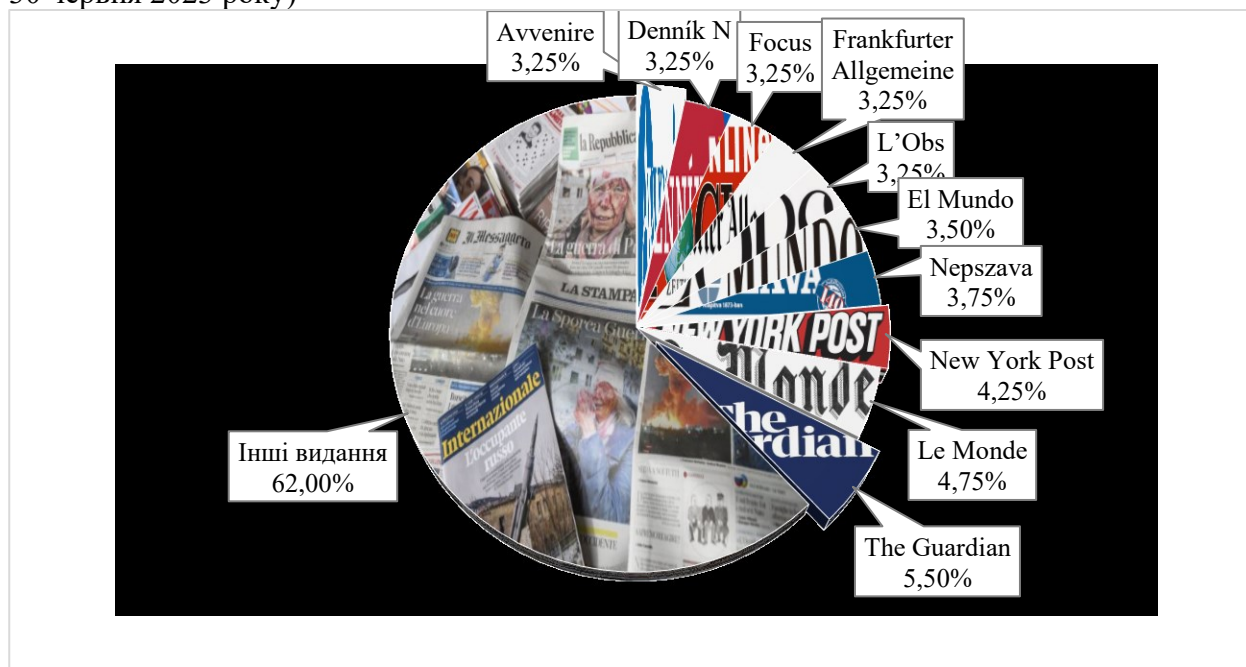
30 червня 2023 року)

Avvenire
3,25%

Denník N
3,25%

Focus
3,25%

Frankfurter Allgemeine
3,25%

L'Obs
3,25%

El Mundo
3,50%

Nepszava
3,75%

New York Post
4,25%

Le Monde
4,75%

The Guardian
5,50%

Інші видання
62,00%

la Repubblica
Il Messaggero
LA STAMPA
La guerra nel cuore d'Europa
La Sporca Guerra
Internazionale
L'occupante russo
NEW YORK POST
Le Monde
The Guardian